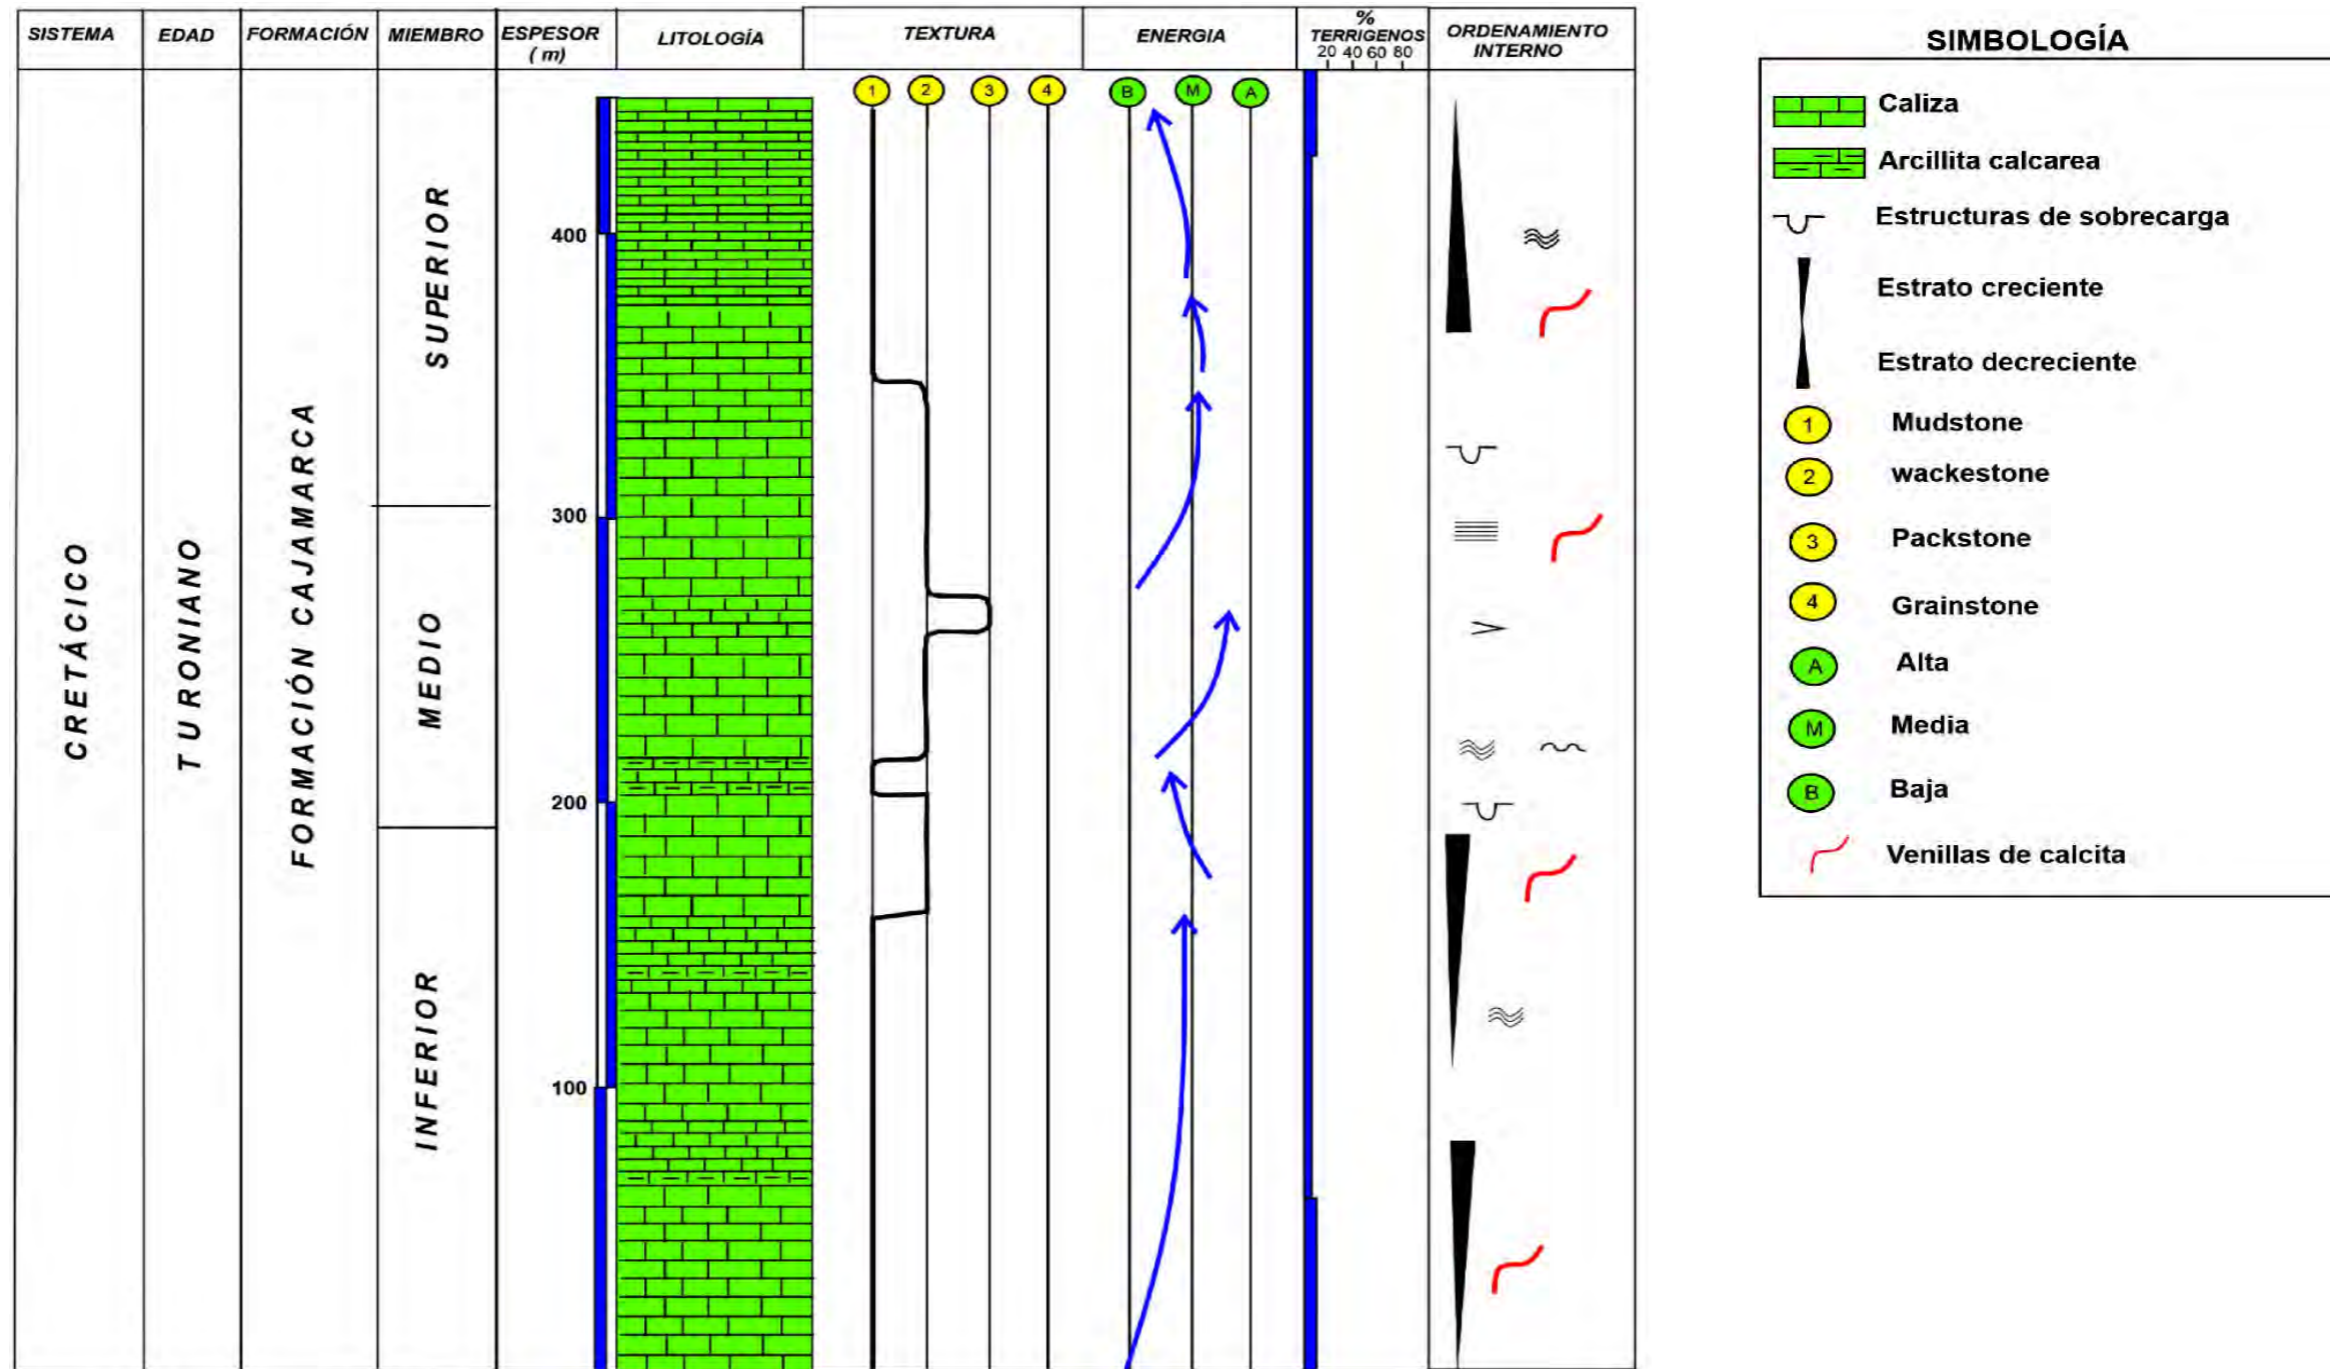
| SISTEMA | EDAD | FORMACIÓN | MIEMBRO | ESPESOR ( m) | LITOLOGÍA | TEXTURA | ENERGIA | % TERRIGENOS 20 40 60 80 | ORDENAMIENTO INTERNO |
|---|---|---|---|---|---|---|---|---|---|
| CRETÁCICO | TURONIANO | FORMACIÓN CAJAMARCA | SUPERIOR MEDIO INFERIOR | 400 300 200 100 | | 1 2 3 4 | B M A | | |

SIMBOLOGÍA

Caliza

Arcillita calcarea

Estructuras de sobrecarga

Estrato creciente

Estrato decreciente

1 Mudstone

2 wackestone

3 Packstone

4 Grainstone

A Alta

M Media

B Baja

Venillas de calcita